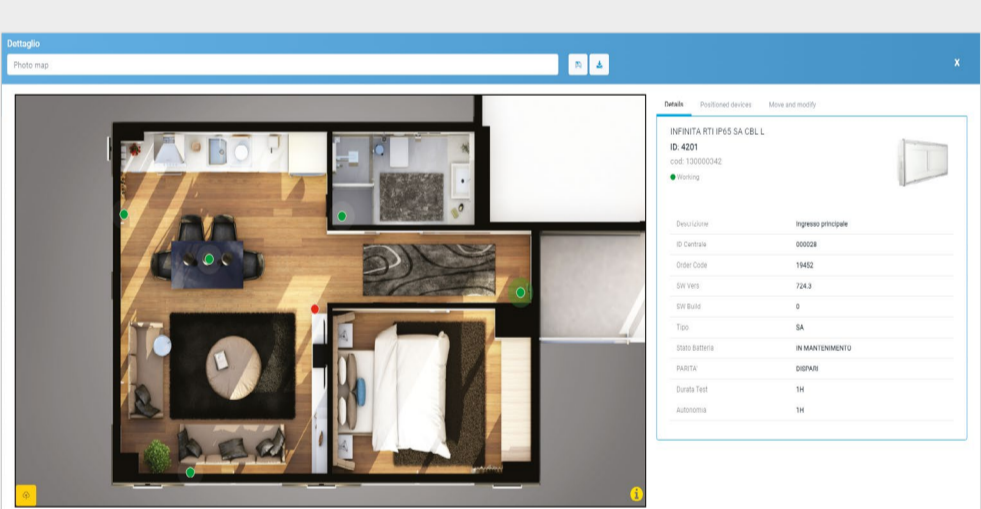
Dettaglio

Photo map

X

Details Positioned devices Move and modify

INFINITA RTI IP65 SA CBL L
ID: 4201
cod: 130000342
Working

| | |
|---|---|
| Descrizione | Ingresso principale |
| ID Centrale | 000028 |
| Order Code | 19452 |
| SW Vers | 724.3 |
| SW Build | 0 |
| Tipo | SA |
| Stato Batteria | IN MANTENIMENTO |
| PARITA' | DISPARI |
| Durata Test | 1H |
| Autonomia | 1H |